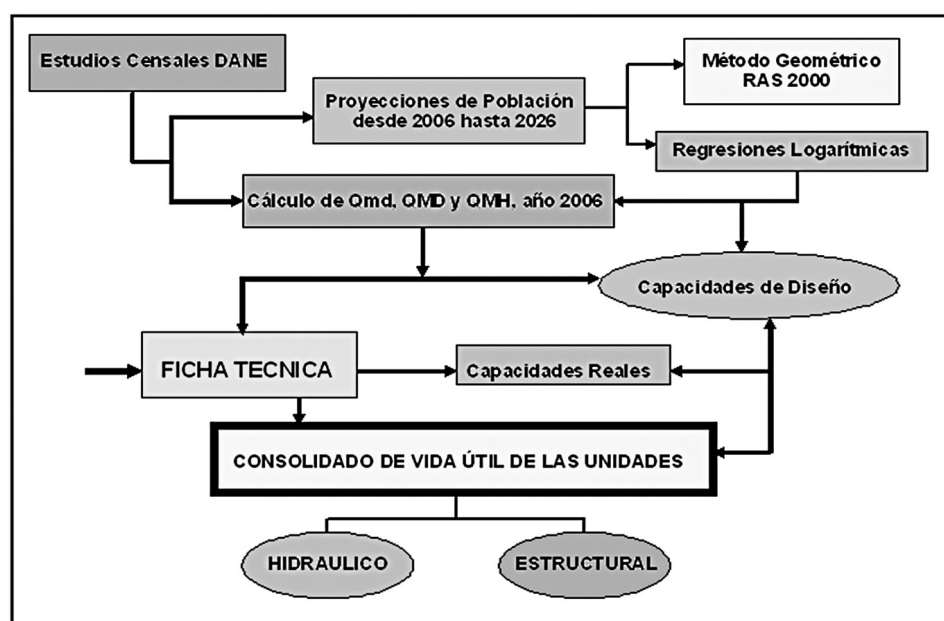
Estudios Censales DANE

Proyecciones de Población desde 2006 hasta 2026

Método Geométrico RAS 2000

Regresiones Logarítmicas

Cálculo de Qmd, QMD y QMH, año 2006

Capacidades de Diseño

FICHA TECNICA

Capacidades Reales

CONSOLIDADO DE VIDA ÚTIL DE LAS UNIDADES

HIDRAULICO

ESTRUCTURAL